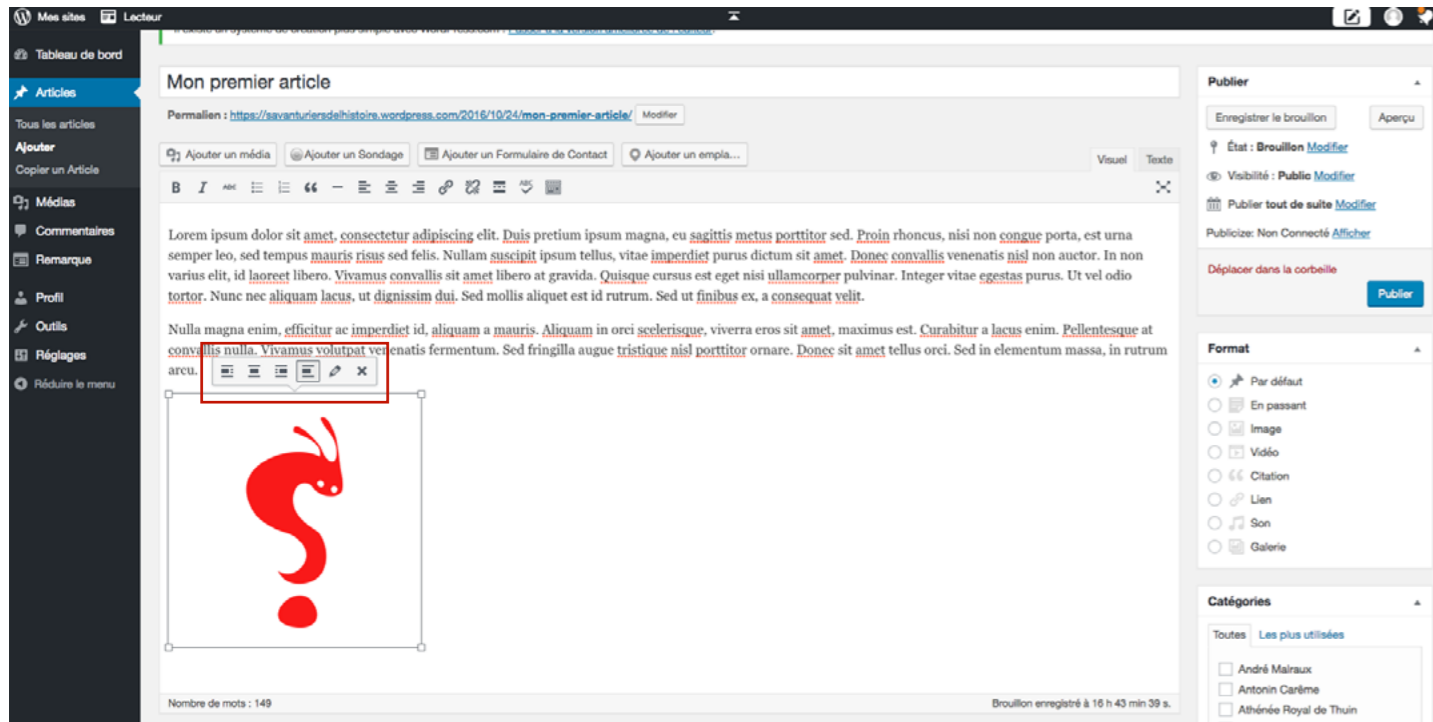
Mes sites Lecteur

Tableau de bord
Articles
Tous les articles
Ajouter
Copier un Article
Médias
Commentaires
Remarque
Profil
Outils
Réglages
Réduire le menu

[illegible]

Mon premier article

Permalien : https://savanturiersdelhistoire.wordpress.com/2016/10/24/mon-premier-article/ Modifier

Ajouter un média Ajouter un Sondage Ajouter un Formulaire de Contact Ajouter un empla...

Visuel Texte

B I

Lorem ipsum dolor sit amet, consectetur adipiscing elit. Duis pretium ipsum magna, eu sagittis metus porttitor sed. Proin rhoncus, nisi non congue porta, est urna semper leo, sed tempus mauris risus sed felis. Nullam suscipit ipsum tellus, vitae imperdiet purus dictum sit amet. Donec convallis venenatis nisl non auctor. In non varius elit, id laoreet libero. Vivamus convallis sit amet libero at gravida. Quisque cursus est eget nisi ullamcorper pulvinar. Integer vitae egestas purus. Ut vel odio tortor. Nunc nec aliquam lacus, ut dignissim dui. Sed mollis aliquet est id rutrum. Sed ut finibus ex, a consequat velit.

Nulla magna enim, efficitur ac imperdiet id, aliquam a mauris. Aliquam in orci scelerisque, viverra eros sit amet, maximus est. Curabitur a lacus enim. Pellentesque at convallis nulla. Vivamus volutpat venenatis fermentum. Sed fringilla augue tristique nisl porttitor ornare. Donec sit amet tellus orci. Sed in elementum massa, in rutrum arcu.

Nombre de mots : 149

Brouillon enregistré à 16 h 43 min 39 s.

Publier
Enregistrer le brouillon
Aperçu
État : Brouillon Modifier
Visibilité : Public Modifier
Publier tout de suite Modifier
Publicize: Non Connecté Afficher
Déplacer dans la corbeille
Publier

Format
Par défaut
En passant
Image
Vidéo
Citation
Lien
Son
Galerie

Catégories
Toutes Les plus utilisées
André Malraux
Antonin Carême
Athénée Royal de Thuin